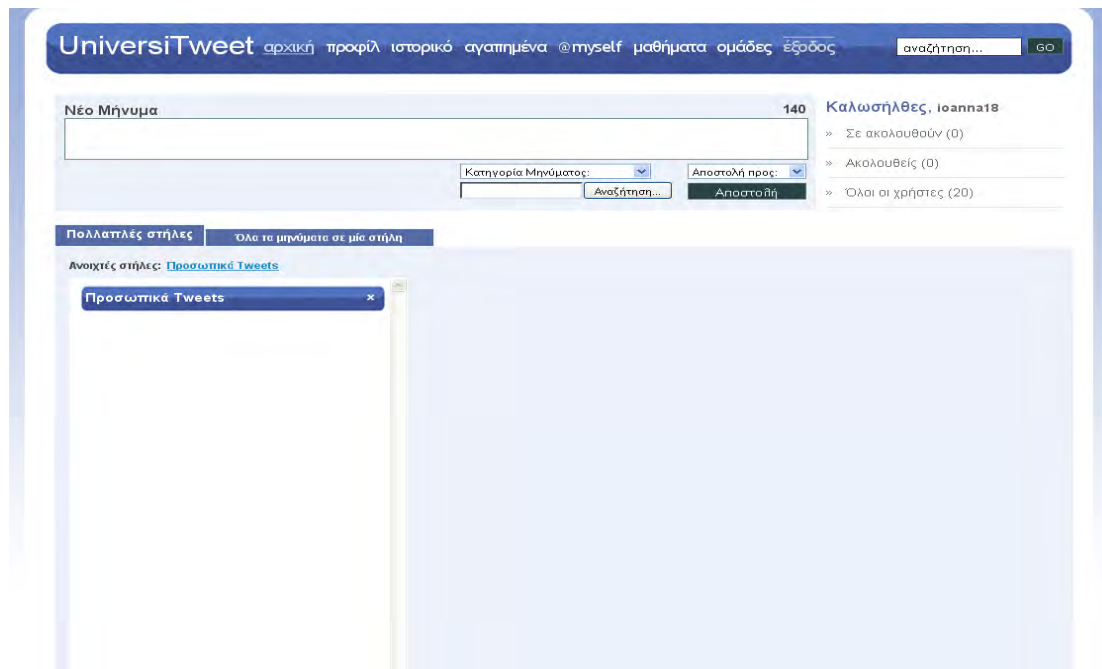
UniversiTweet αρχική προφίλ ιστορικό αγαπημένα @myself μαθήματα ομάδες έξοδος

αναζήτηση... GO

Νέο Μήνυμα 140

Κατηγορία Μηνύματος:

Αποστολή προς:

Αναζήτηση...

Αποστολή

Καλωσήλθες, ioanna18

» Σε ακολουθούν (0)

» Ακολουθείς (0)

» Όλοι οι χρήστες (20)

Πολλαπλές στήλες

Όλα τα μηνύματα σε μία στήλη

Ανοιχτές στήλες: Προσωπικά Tweets

Προσωπικά Tweets ×